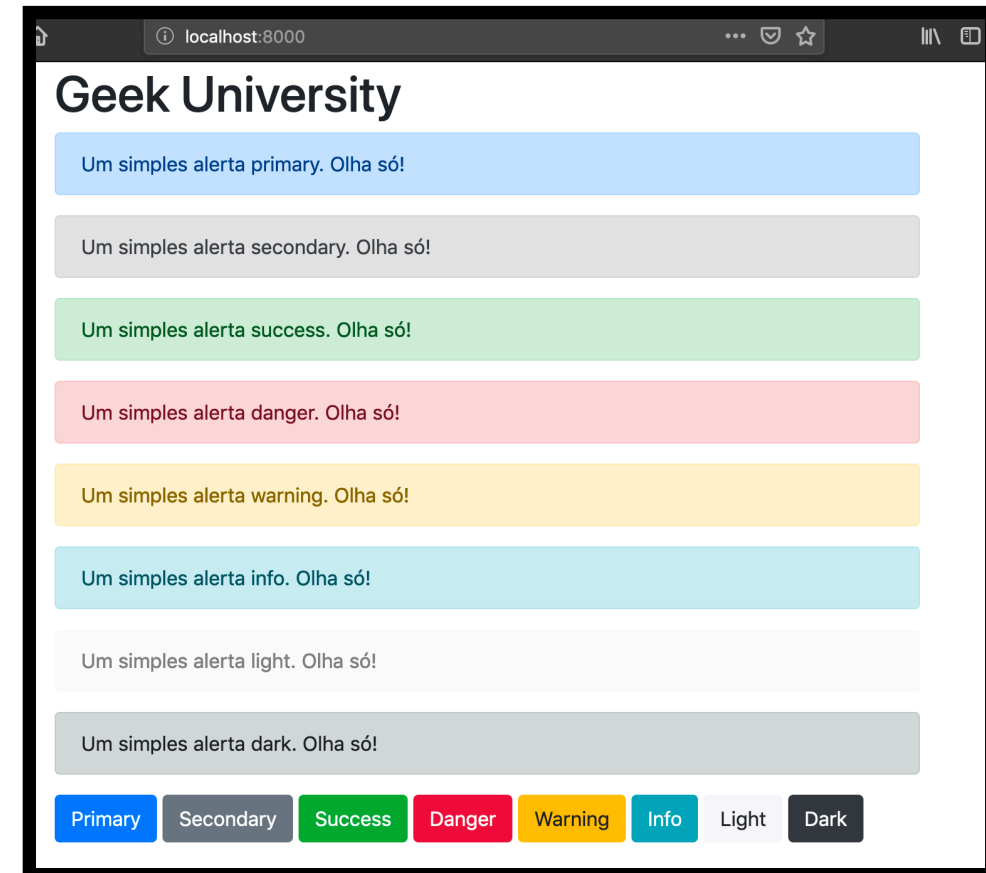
localhost:8000

Geek University

Um simples alerta primary. Olha só!

Um simples alerta secondary. Olha só!

Um simples alerta success. Olha só!

Um simples alerta danger. Olha só!

Um simples alerta warning. Olha só!

Um simples alerta info. Olha só!

Um simples alerta light. Olha só!

Um simples alerta dark. Olha só!

Primary Secondary Success Danger Warning Info Light Dark